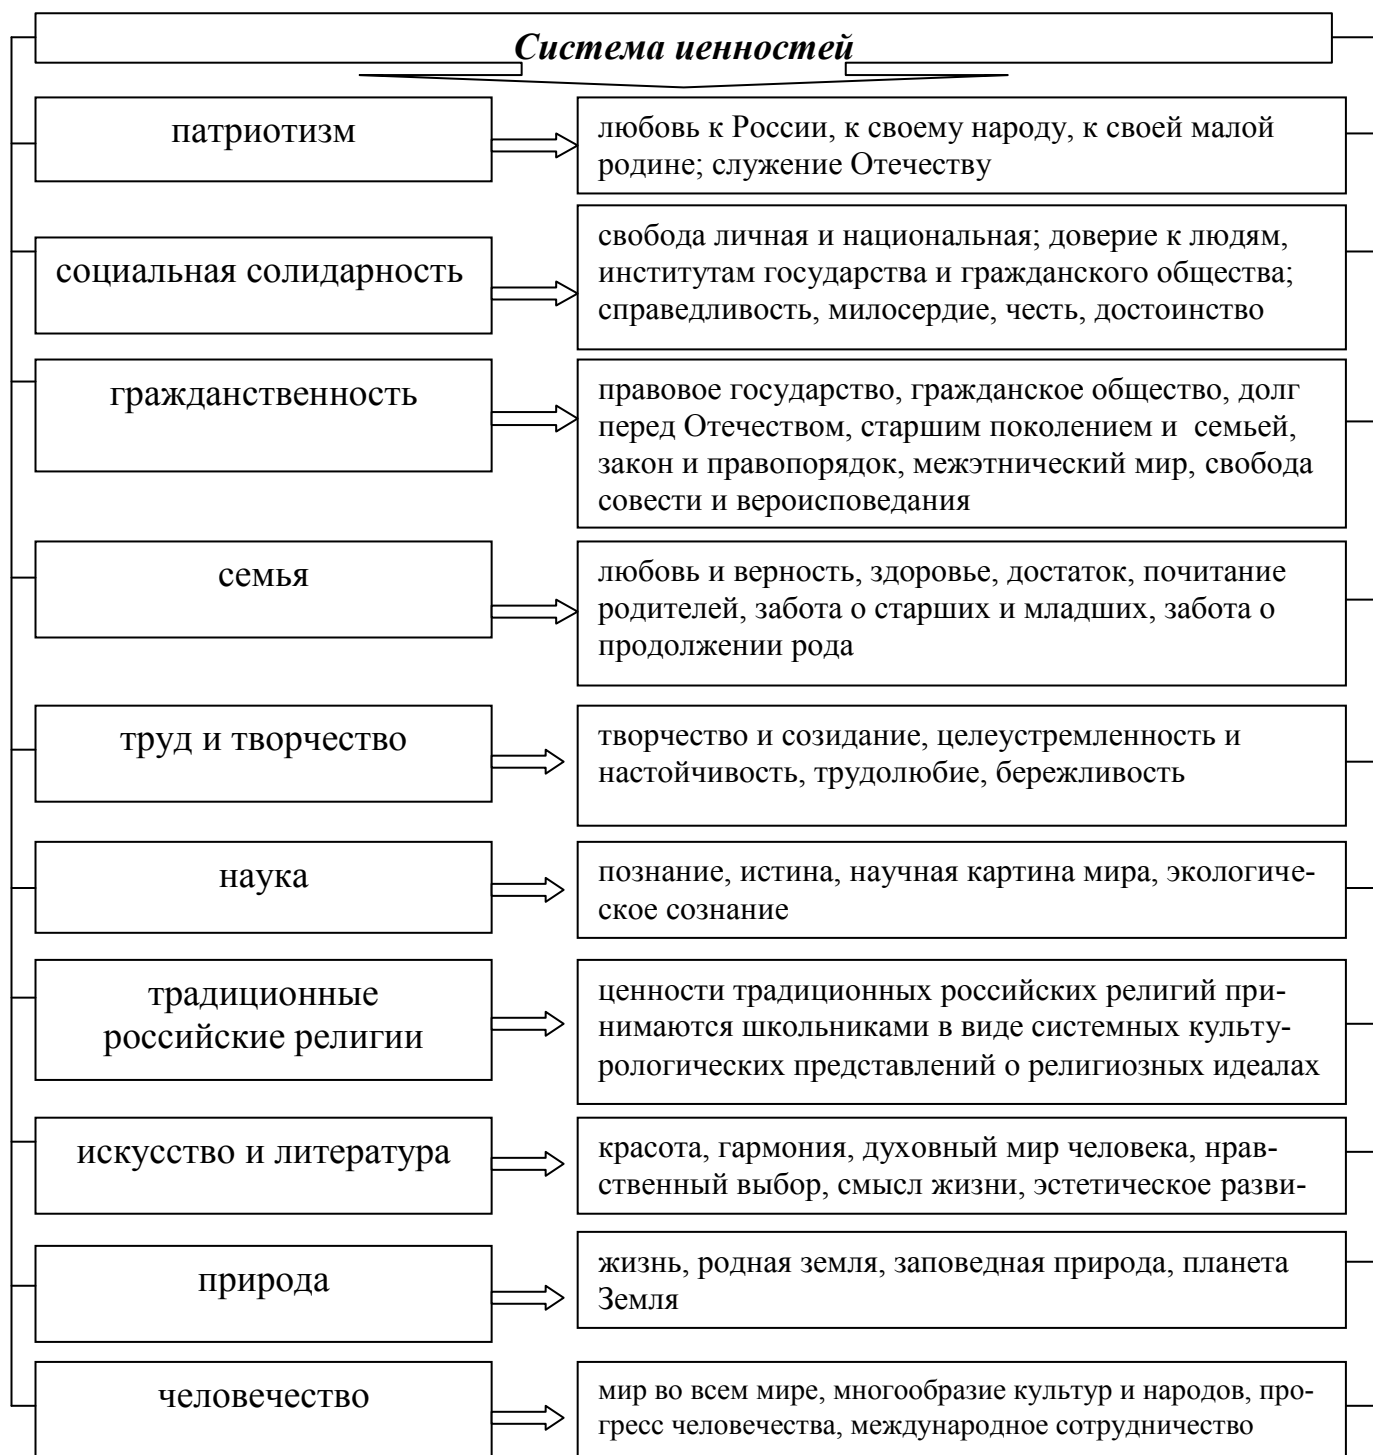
Система иенностей

патриотизм

любовь к России, к своему народу, к своей малой родине; служение Отечеству

социальная солидарность

свобода личная и национальная; доверие к людям, институтам государства и гражданского общества; справедливость, милосердие, честь, достоинство

гражданственность

правовое государство, гражданское общество, долг перед Отечеством, старшим поколением и семьей, закон и правопорядок, межэтнический мир, свобода совести и вероисповедания

семья

любовь и верность, здоровье, достаток, почитание родителей, забота о старших и младших, забота о продолжении рода

труд и творчество

творчество и созидание, целеустремленность и настойчивость, трудолюбие, бережливость

наука

познание, истина, научная картина мира, экологическое сознание

традиционные российские религии

ценности традиционных российских религий принимаются школьниками в виде системных культурологических представлений о религиозных идеалах

искусство и литература

красота, гармония, духовный мир человека, нравственный выбор, смысл жизни, эстетическое разви-

природа

жизнь, родная земля, заповедная природа, планета Земля

человечество

мир во всем мире, многообразие культур и народов, прогресс человечества, международное сотрудничество